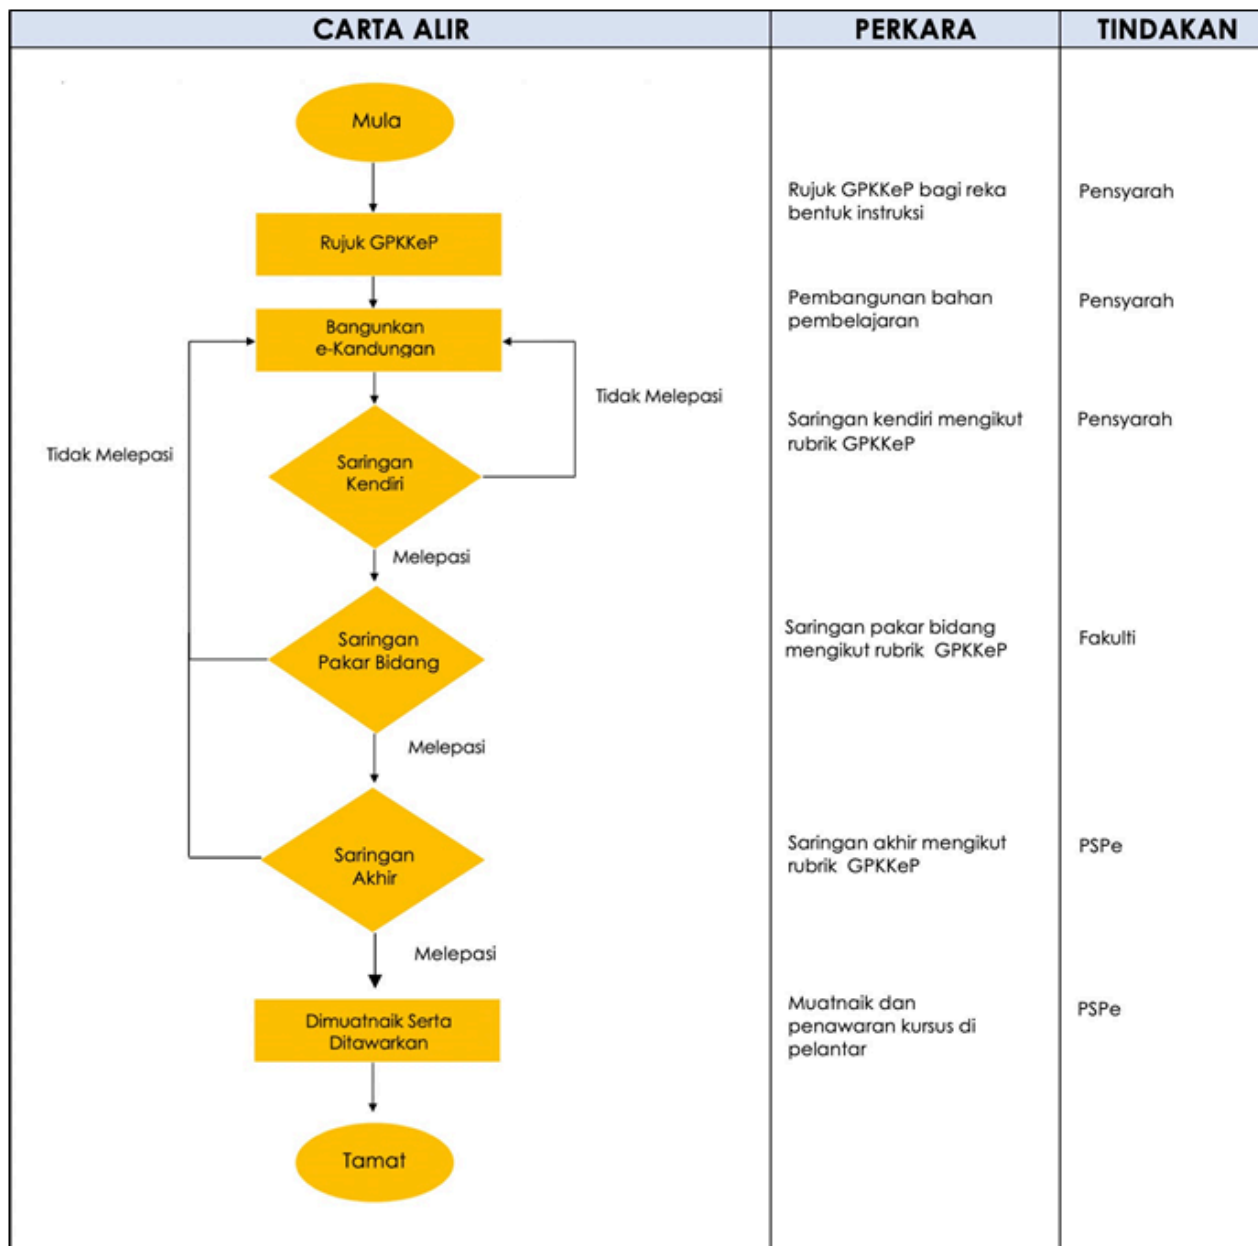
| CARTA ALIR | PERKARA | TINDAKAN |
|---|---|---|
| Mula | | |
| Rujuk GPKKeP | Rujuk GPKKeP bagi reka bentuk instruksi | Pensyarah |
| Bangunkan e-Kandungan | Pembangunan bahan pembelajaran | Pensyarah |
| Saringan Kendiri (Tidak Melepasi / Melepasi) | Saringan kendiri mengikut rubrik GPKKeP | Pensyarah |
| Saringan Pakar Bidang (Tidak Melepasi / Melepasi) | Saringan pakar bidang mengikut rubrik GPKKeP | Fakulti |
| Saringan Akhir (Melepasi) | Saringan akhir mengikut rubrik GPKKeP | PSPe |
| Dimuatnaik Serta Ditawarkan | Muatnaik dan penawaran kursus di pelantar | PSPe |
| Tamat | | |